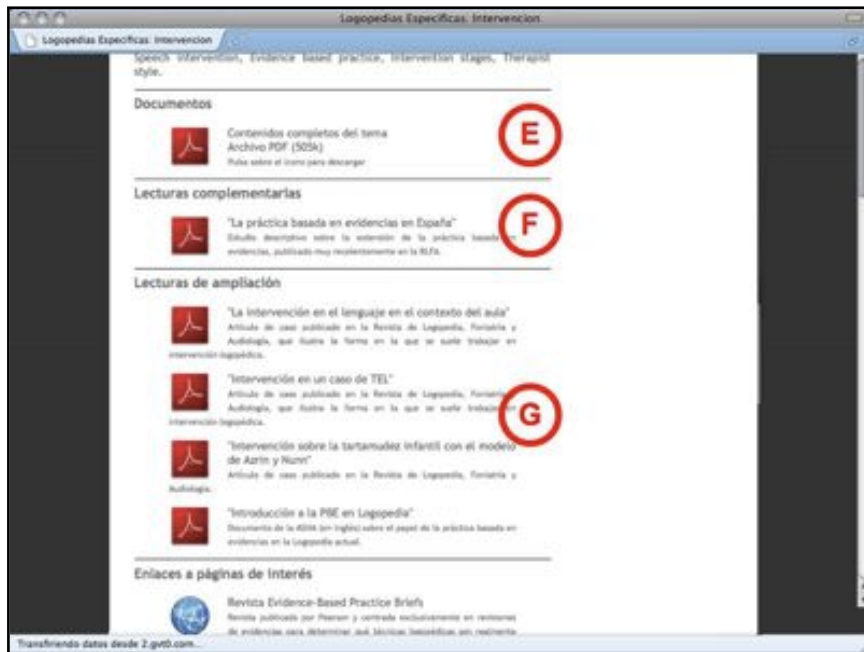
Logopedias Específicas: Intervencion

Logopedias Específicas: Intervencion

Speech intervention, Evidence based practice, Intervention stages, Therapist style.

Documentos

Contenidos completos del tema
Archivo PDF (505k)
Pulsa sobre el icono para descargar

E

Lecturas complementarias

"La práctica basada en evidencias en España"
Estudio descriptivo sobre la extensión de la práctica basada en evidencias, publicado muy recientemente en la RLFA.

F

Lecturas de ampliación

"La intervención en el lenguaje en el contexto del aula"
Artículo de caso publicado en la Revista de Logopedia, Foniatría y Audiología, que ilustra la forma en la que se suele trabajar en intervención logopédica.

"Intervención en un caso de TEL"
Artículo de caso publicado en la Revista de Logopedia, Foniatría y Audiología, que ilustra la forma en la que se suele trabajar en intervención logopédica.

G

"Intervención sobre la tartamudez infantil con el modelo de Azrin y Nunn"
Artículo de caso publicado en la Revista de Logopedia, Foniatría y Audiología.

"Introducción a la PBE en Logopedia"
Documento de la ASHA (en inglés) sobre el papel de la práctica basada en evidencias en la Logopedia actual.

Enlaces a páginas de interés

Revista Evidence-Based Practice Briefs
Revista publicada por Pearson y centrada exclusivamente en revisiones de evidencias para determinar qué técnicas logopédicas son realmente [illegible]

Transfiriendo datos desde 2.gvt0.com...